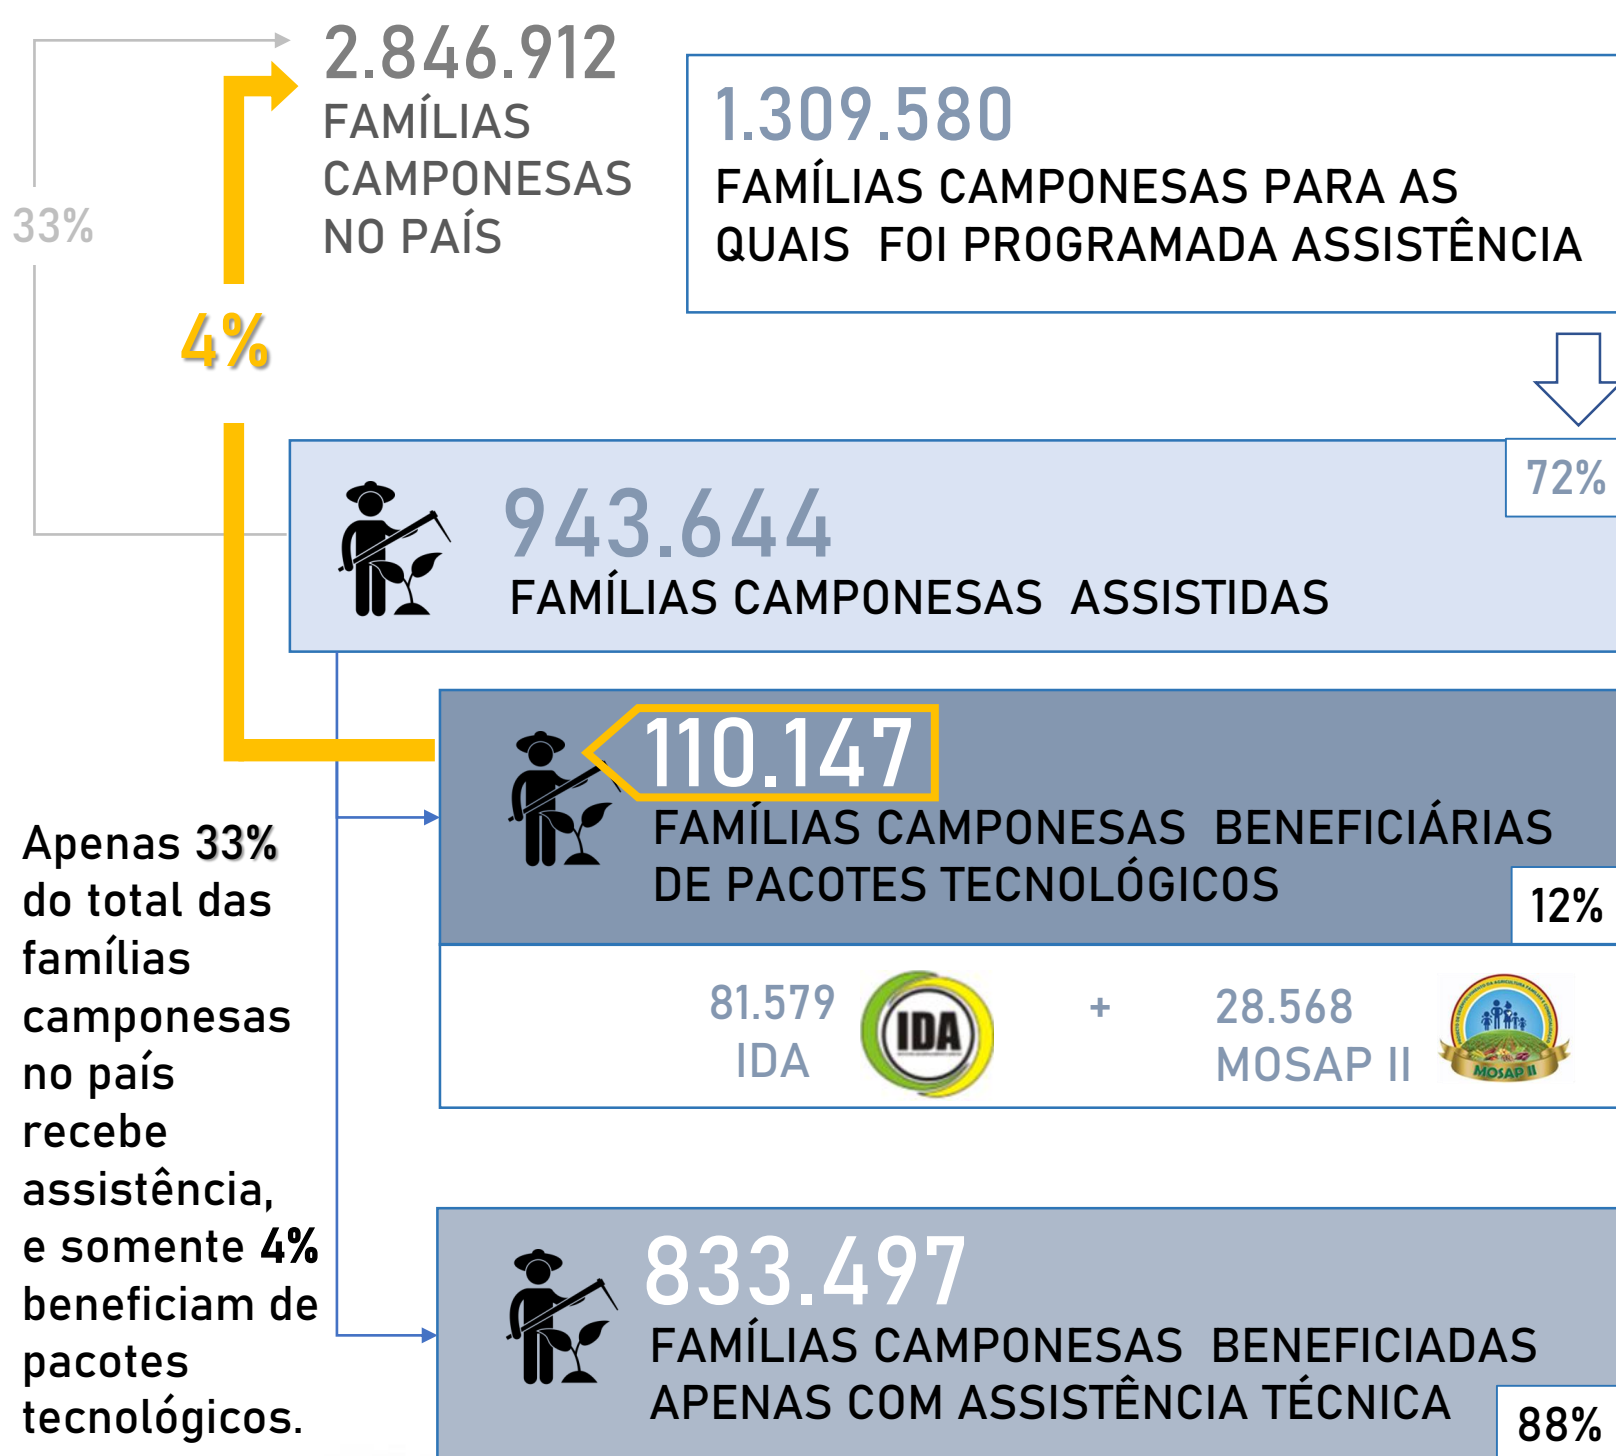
2.846.912
FAMÍLIAS CAMPONESAS NO PAÍS

33%

4%

1.309.580
FAMÍLIAS CAMPONESAS PARA AS QUAIS FOI PROGRAMADA ASSISTÊNCIA

72%

943.644
FAMÍLIAS CAMPONESAS ASSISTIDAS

110.147
FAMÍLIAS CAMPONESAS BENEFICIÁRIAS DE PACOTES TECNOLÓGICOS

12%

81.579
IDA

IDA

+

28.568
MOSAP II

MOSAP II

Apenas 33% do total das famílias camponesas no país recebe assistência, e somente 4% beneficiam de pacotes tecnológicos.

833.497
FAMÍLIAS CAMPONESAS BENEFICIADAS APENAS COM ASSISTÊNCIA TÉCNICA

88%